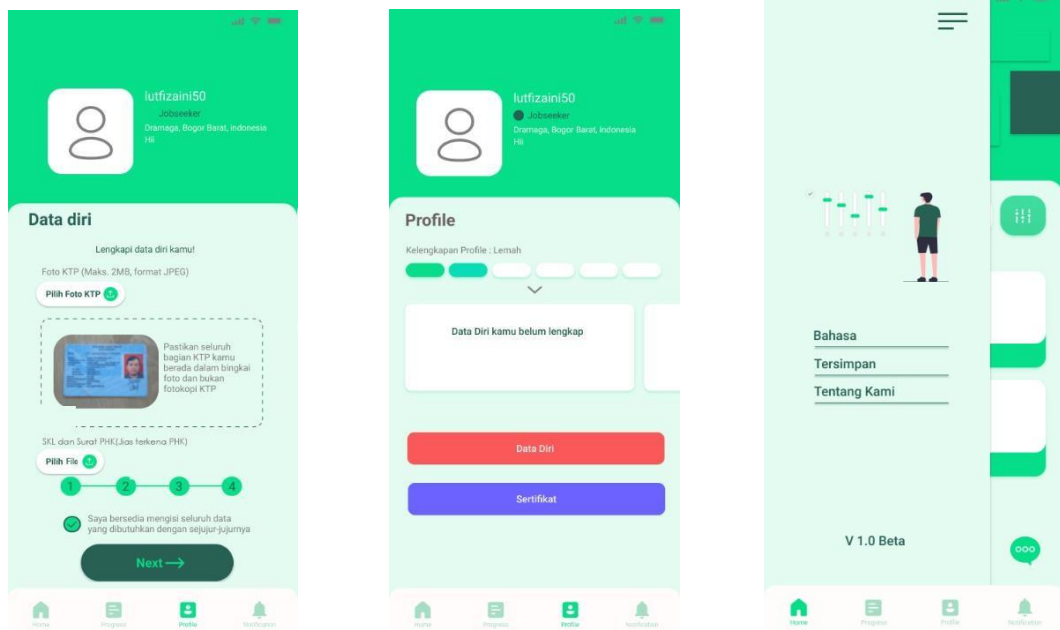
lutfizaini50
Jobseeker
Dramaga, Bogor Barat, Indonesia
Hii

Data diri

Lengkapi data diri kamu!

Foto KTP (Maks. 2MB, format JPEG)

Pilih Foto KTP

Pastikan seluruh bagian KTP kamu berada dalam bingkai foto dan bukan fotokopi KTP

SKL dan Surat PHK(Jias terkena PHK)

Pilih File

1 2 3 4

Saya bersedia mengisi seluruh data yang dibutuhkan dengan sejujur-jujurnya

Next ⟶

Home Progress Profile Notification

lutfizaini50
Jobseeker
Dramaga, Bogor Barat, Indonesia
Hii

Profile

Kelengkapan Profile : Lemah

Data Diri kamu belum lengkap

Data Diri

Sertifikat

Home Progress Profile Notification

Bahasa
Tersimpan
Tentang Kami

V 1.0 Beta

Home Progress Profile Notification